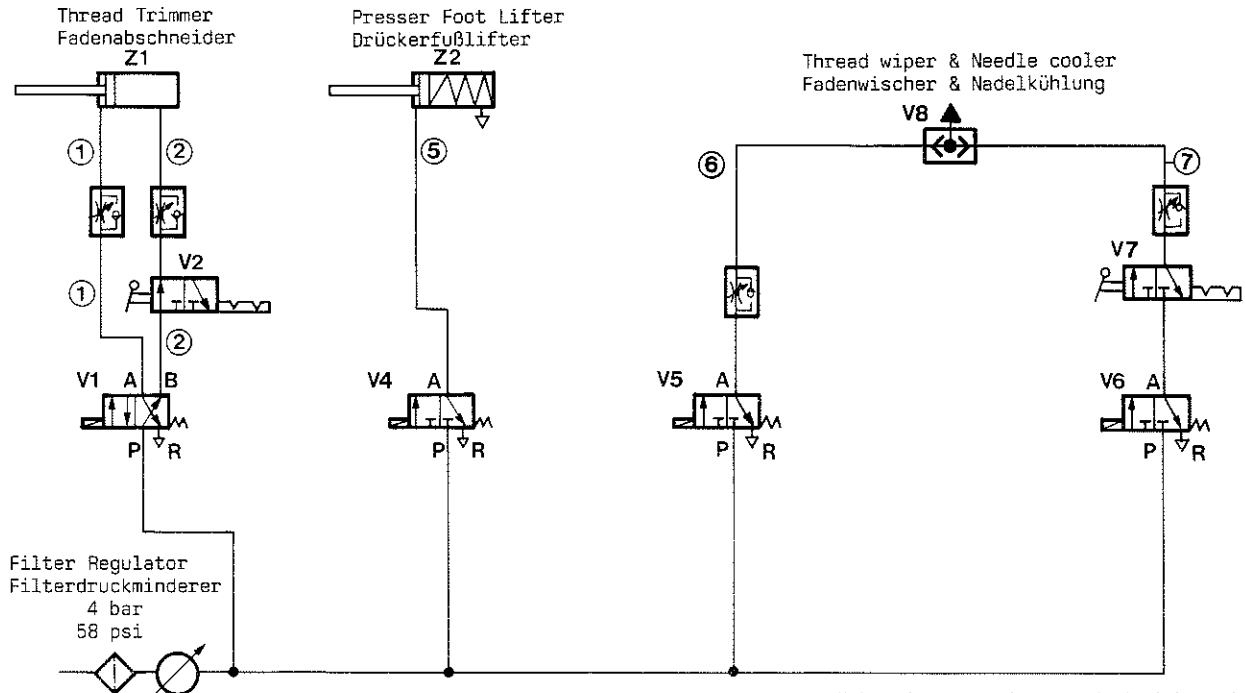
Thread Trimmer
Fadenabschneider
Z1

Presser Foot Lifter
Drückerfußlifter
Z2

Thread wiper & Needle cooler
Fadenwischer & Nadelkühlung
V8

①
②
⑤
⑥
⑦

V2
①
②
V7

V1 A B
P R

V4 A
P R

V5 A
P R

V6 A
P R

Filter Regulator
Filterdruckminderer
4 bar
58 psi